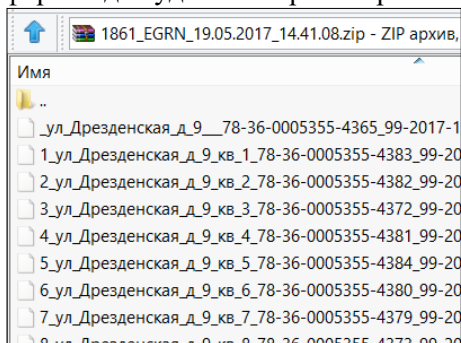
1861_EGRN_19.05.2017_14.41.08.zip - ZIP архив,

Имя

..

_ул_Дрезденская_д_9__78-36-0005355-4365_99-2017-1

1_ул_Дрезденская_д_9_кв_1_78-36-0005355-4383_99-20

2_ул_Дрезденская_д_9_кв_2_78-36-0005355-4382_99-20

3_ул_Дрезденская_д_9_кв_3_78-36-0005355-4372_99-20

4_ул_Дрезденская_д_9_кв_4_78-36-0005355-4381_99-20

5_ул_Дрезденская_д_9_кв_5_78-36-0005355-4384_99-20

6_ул_Дрезденская_д_9_кв_6_78-36-0005355-4380_99-20

7_ул_Дрезденская_д_9_кв_7_78-36-0005355-4379_99-20

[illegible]